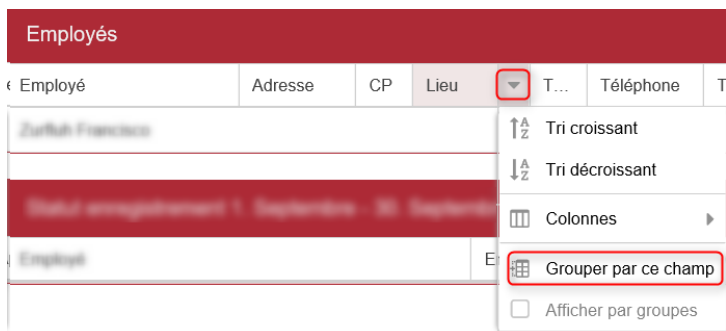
Employés

| Employé | Adresse | CP | Lieu | T... | Téléphone | T |
|---|---|---|---|---|---|---|
| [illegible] | | | | | | |

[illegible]

Employé | E

Tri croissant
Tri décroissant
Colonnes
Grouper par ce champ
Afficher par groupes